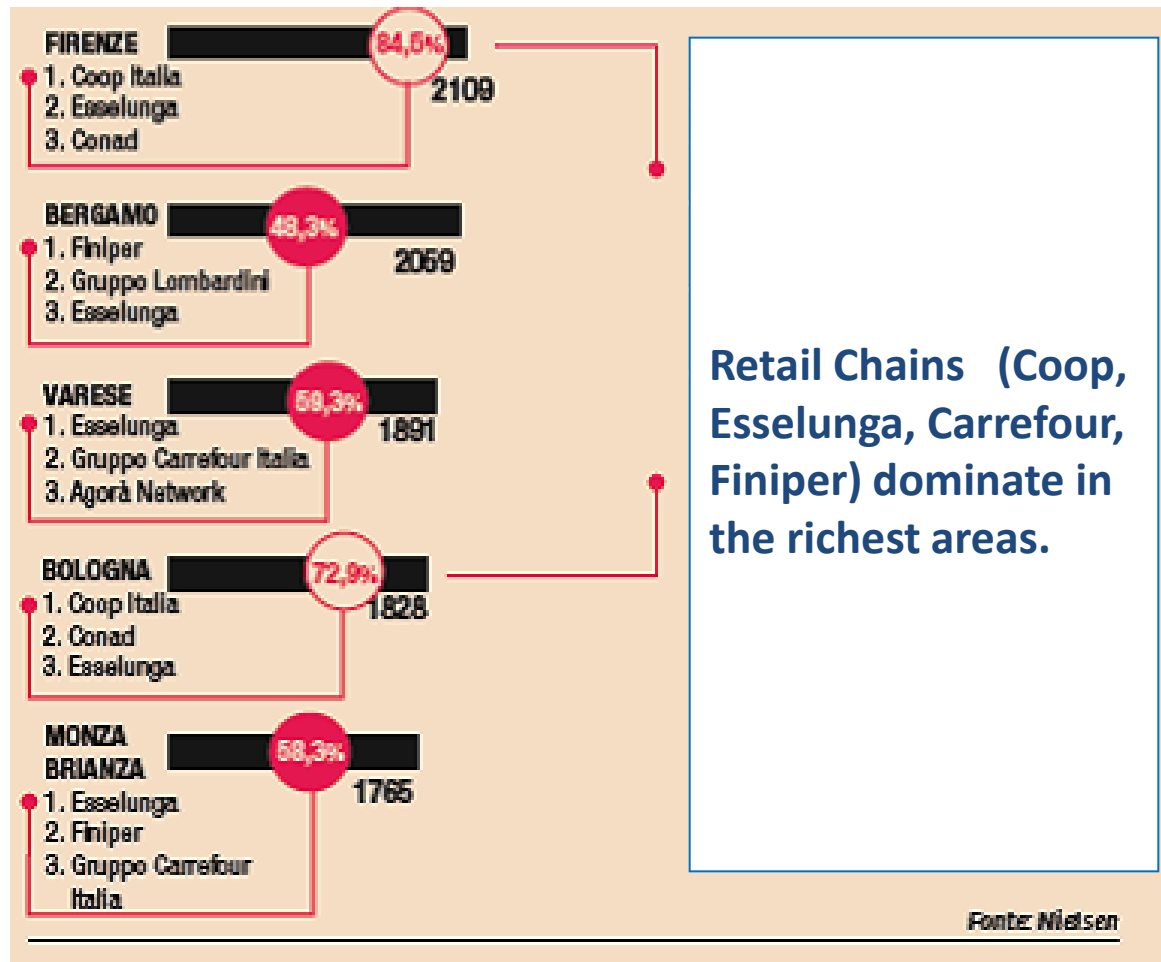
FIRENZE 84,5% 2109
1. Coop Italia
2. Esselunga
3. Conad

BERGAMO 48,3% 2069
1. Finiper
2. Gruppo Lombardini
3. Esselunga

VARESE 59,3% 1891
1. Esselunga
2. Gruppo Carrefour Italia
3. Agorà Network

BOLOGNA 72,9% 1828
1. Coop Italia
2. Conad
3. Esselunga

MONZA BRIANZA 58,3% 1765
1. Esselunga
2. Finiper
3. Gruppo Carrefour Italia

Fonte: Nielsen

Retail Chains (Coop, Esselunga, Carrefour, Finiper) dominate in the richest areas.